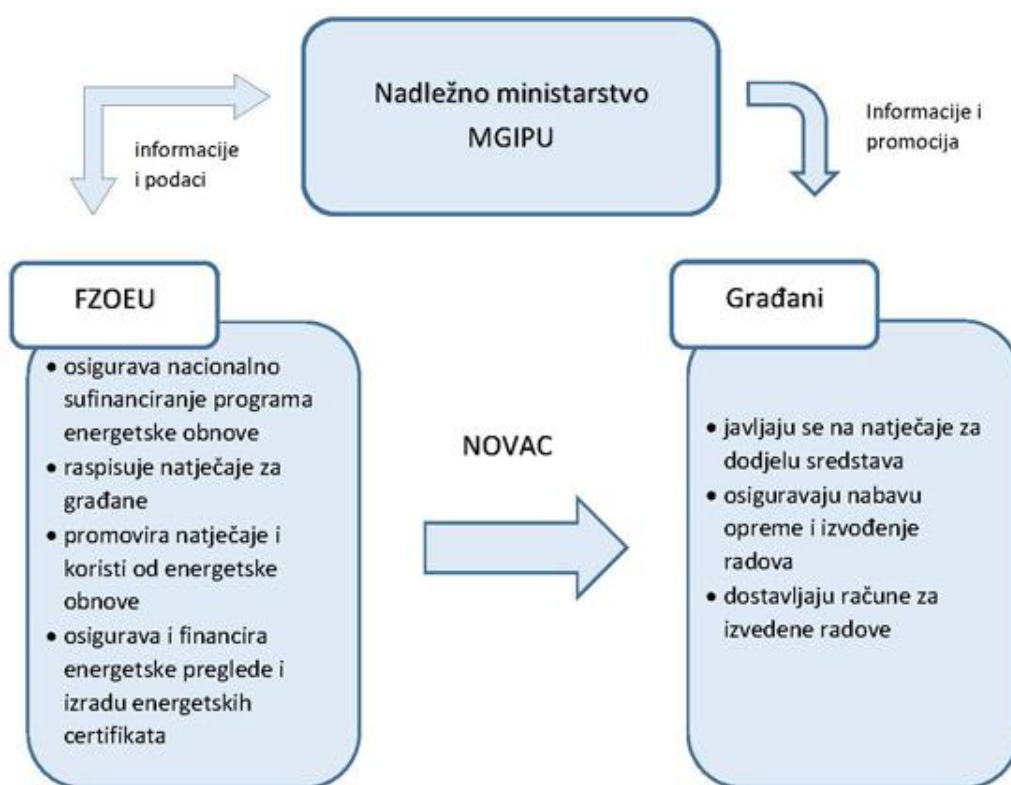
Nadležno ministarstvo MGIPU

informacije i podaci

Informacije i promocija

FZOEU

• osigurava nacionalno sufinanciranje programa energetske obnove
• raspisuje natječaje za građane
• promovira natječaje i koristi od energetske obnove
• osigurava i financira energetske preglede i izradu energetskih certifikata

NOVAC

Građani

• javljaju se na natječaje za dodjelu sredstava
• osiguravaju nabavu opreme i izvođenje radova
• dostavljaju račune za izvedene radove